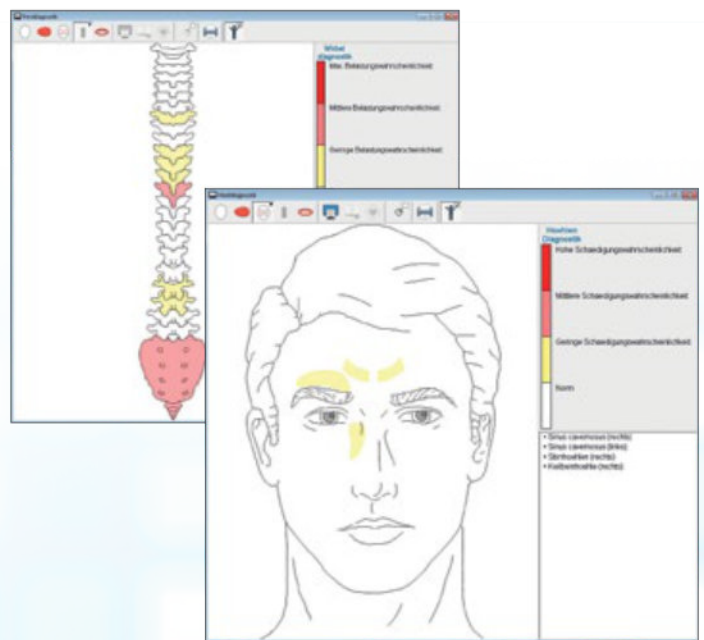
Wirbel Diagnostik

Max. Belastungswahrscheinlichkeit

Mittlere Belastungswahrscheinlichkeit

Geringe Belastungswahrscheinlichkeit

Nasehöhlen Diagnostik

Hohe Schädigungswahrscheinlichkeit

Mittlere Schädigungswahrscheinlichkeit

Geringe Schädigungswahrscheinlichkeit

Norm

• Sinus cavernosus (rechts)
• Sinus cavernosus (links)
• Stirnhöhlen (rechts)
• Keilbeinhöhle (rechts)